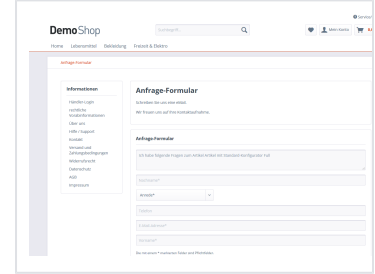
Service

Demo Shop

Suchbegriff...

Mein Konto

Home Lebensmittel Bekleidung Freizeit & Elektro

Anfrage-Formular

Informationen

Händler-Login

Rechtliche Vorabinformationen

Über uns

Hilfe / Support

Kontakt

Versand und Zahlungsbedingungen

Widerrufsrecht

Datenschutz

AGB

Impressum

Anfrage-Formular

Schreiben Sie uns eine eMail.

Wir freuen uns auf Ihre Kontaktaufnahme.

Anfrage-Formular

Ich habe folgende Fragen zum Artikel Artikel mit Standard-Konfigurator Test

Nachname*

Anrede*

Firma

E-Mail-Adresse*

Vorname*

Die mit einem * markierten Felder sind Pflichtfelder.